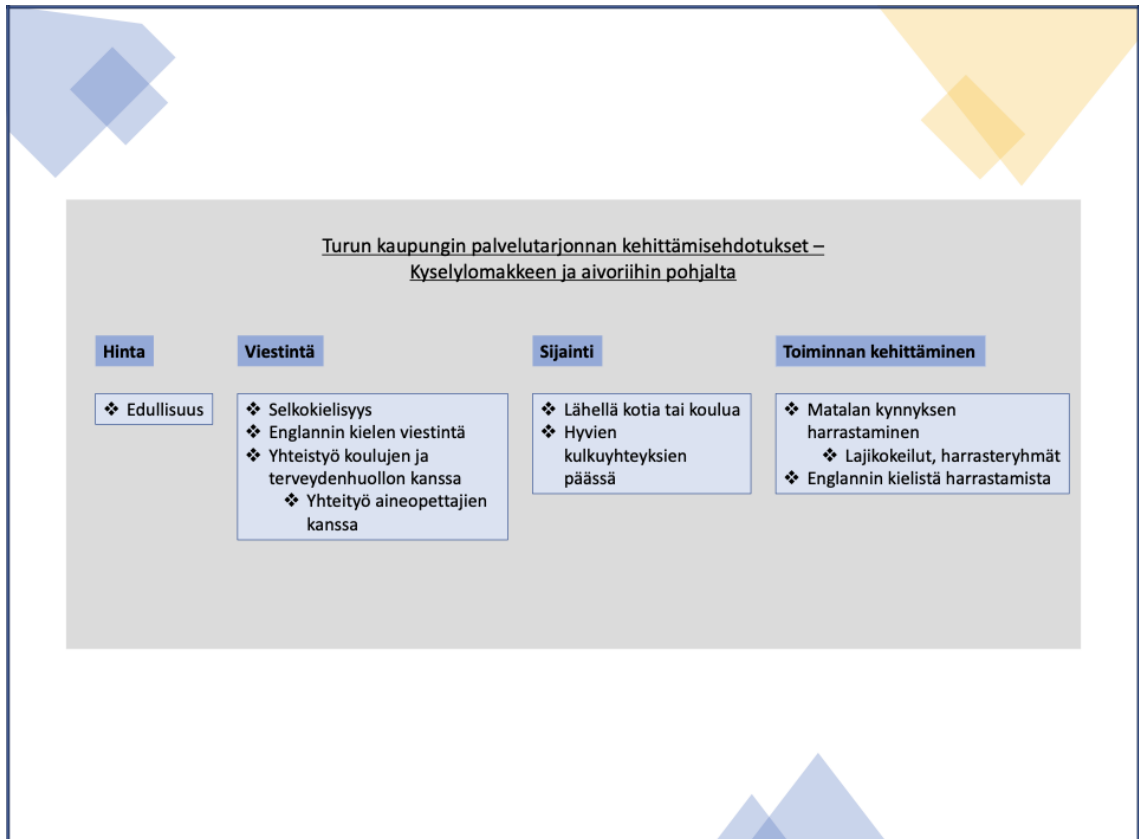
Turun kaupungin palvelutarjonnan kehittämisehdotukset – Kyselylomakkeen ja aivoriihin pohjalta

Hinta

❖ Edullisuus

Viestintä

❖ Selkokielisyys
❖ Englannin kielen viestintä
❖ Yhteistyö koulujen ja terveydenhuollon kanssa
❖ Yhteityö aineopettajien kanssa

Sijainti

❖ Lähellä kotia tai koulua
❖ Hyvien kulkuyhteyksien päässä

Toiminnan kehittäminen

❖ Matalan kynnyksen harrastaminen
❖ Lajikokeilut, harrasteryhmät
❖ Englannin kielistä harrastamista